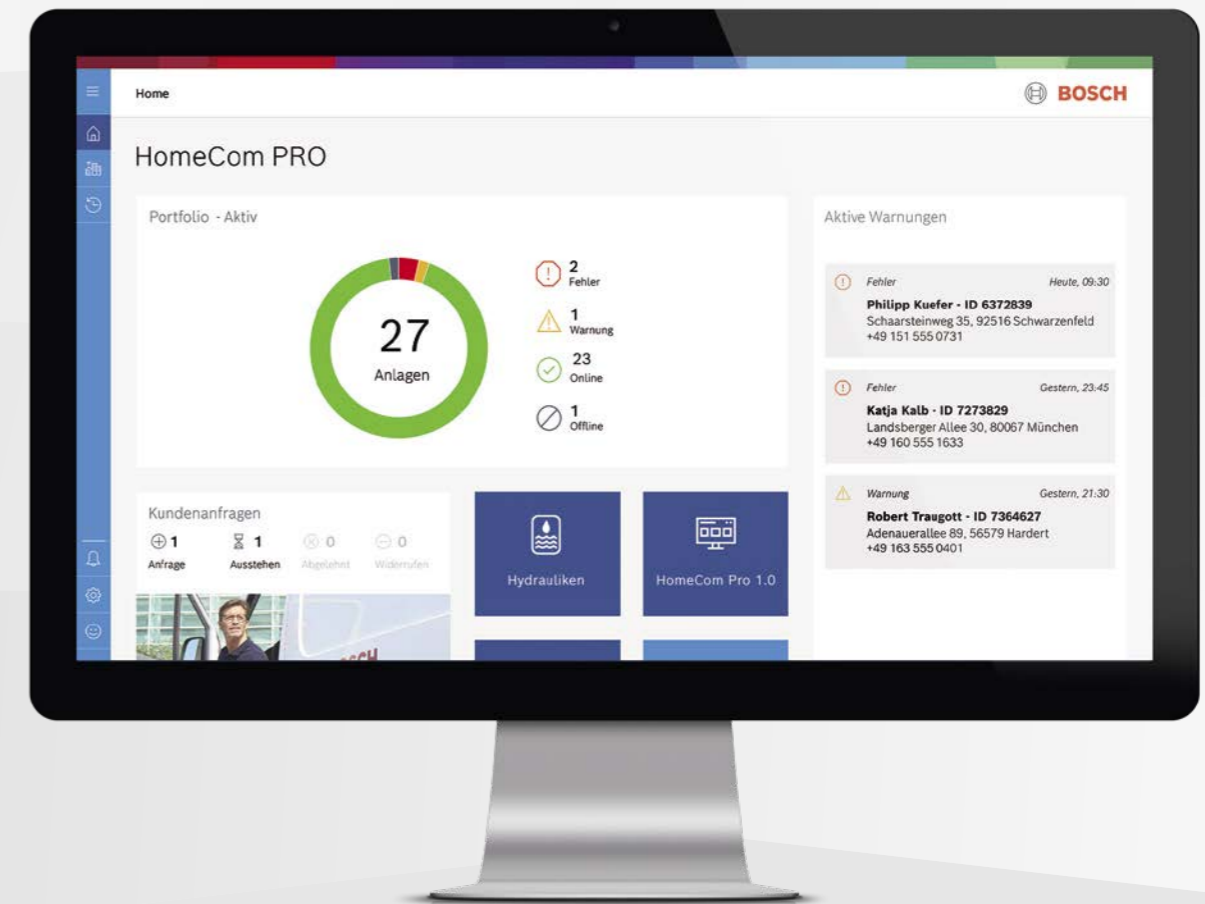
Home

BOSCH

HomeCom PRO

Portfolio - Aktiv

27
Anlagen

2
Fehler

1
Warnung

23
Online

1
Offline

Aktive Warnungen

Fehler
Heute, 09:30
Philipp Kuefer - ID 6372839
Schaarsteinweg 35, 92516 Schwarzenfeld
+49 151 555 0731

Fehler
Gestern, 23:45
Katja Kalb - ID 7273829
Landsberger Allee 30, 80067 München
+49 160 555 1633

Warnung
Gestern, 21:30
Robert Traugott - ID 7364627
Adenauerallee 89, 56579 Hardert
+49 163 555 0401

Kundenanfragen

1
Anfrage

1
Ausstehen

0
Abgelehnt

0
Widerrufen

Hydrauliken

HomeCom Pro 1.0